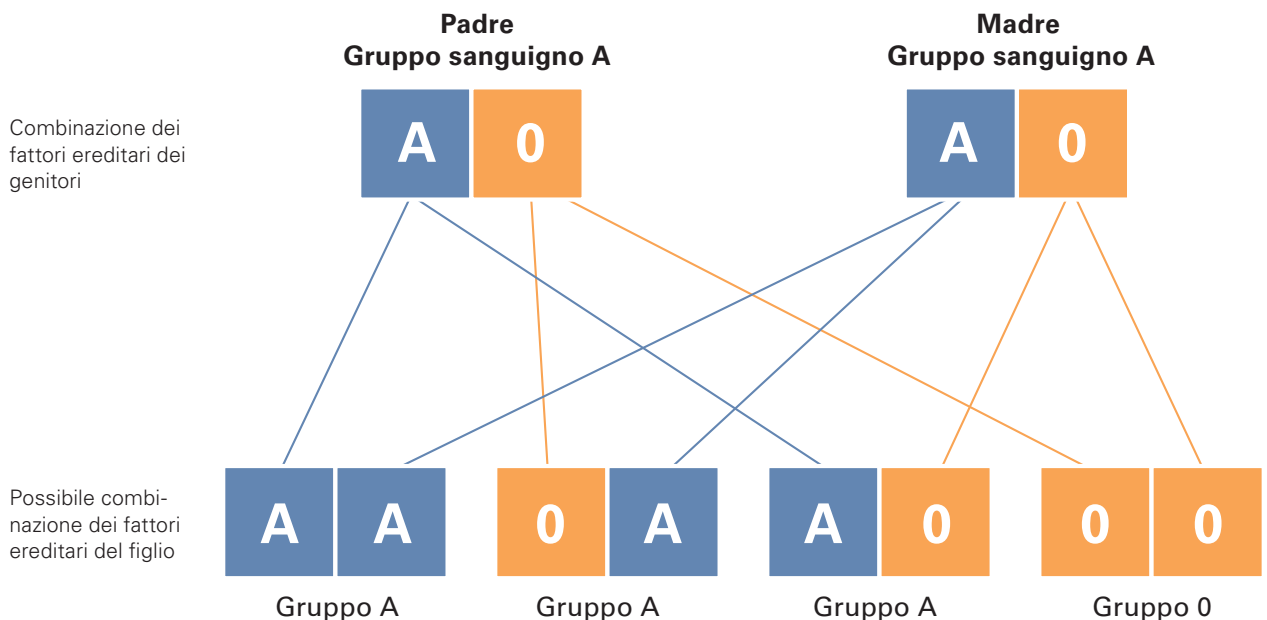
Padre
Gruppo sanguigno A

Madre
Gruppo sanguigno A

Combinazione dei fattori ereditari dei genitori

A 0

A 0

Possibile combinazione dei fattori ereditari del figlio

A A

0 A

A 0

0 0

Gruppo A

Gruppo A

Gruppo A

Gruppo 0